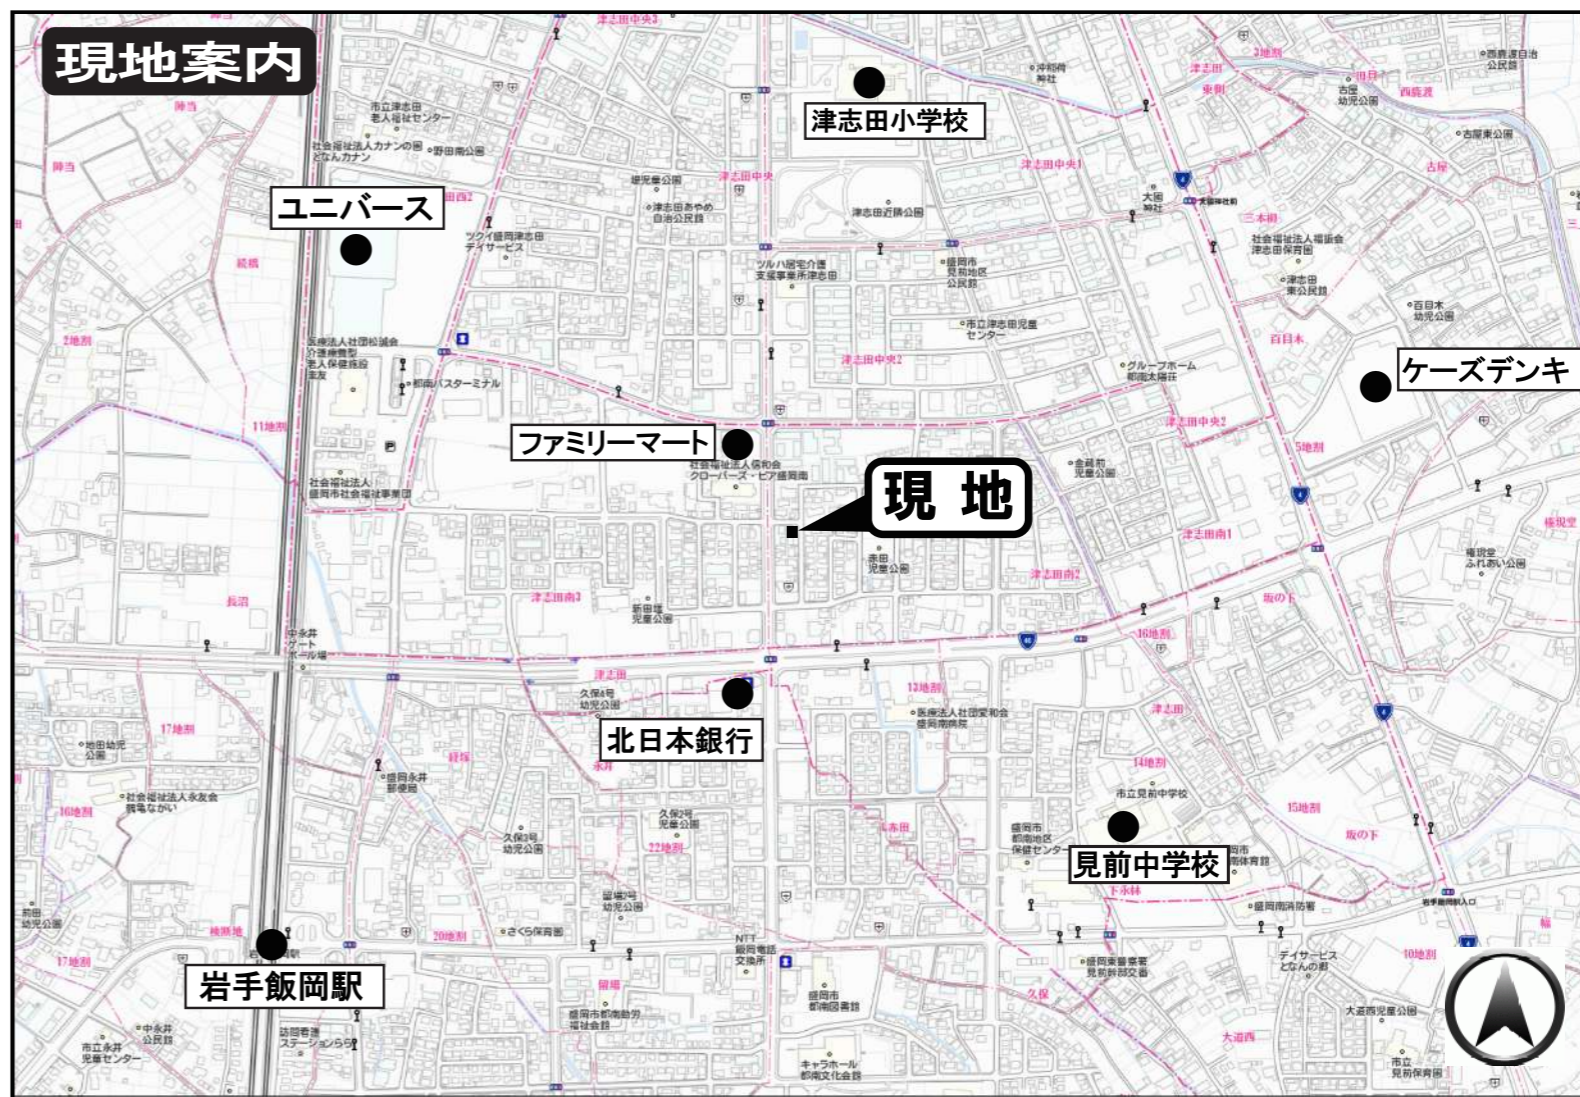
現地案内

津志田小学校

ユニバース

ケーズデンキ

ファミリーマート

現 地

北日本銀行

見前中学校

岩手飯岡駅

市立津志田老人福祉センター

社会福祉法人カナンの園 となんカナン

野田南公園

津志田中央3

沖和荷神社

津志田近隣公園

津志田中央1

大国神社

社会福祉法人福祉会 津志田保育園

津志田東公民館

百目木幼児公園

百目木

市立津志田児童センター

グループホーム 都南太陽荘

津志田中央2

盛岡市見前地区公民館

ツルハ居宅介護支援事業所津志田

医療法人社団松誠会 介護療養型老人保健施設 主友

都南バスターミナル

社会福祉法人盛岡市社会福祉事業団

社会福祉法人愛和会 クローバーズ・ピア盛岡南

金田前児童公園

津志田南1

津志田南2

津志田南3

新田堰児童公園

津志田

久保4号幼児公園

医療法人社団愛和会 盛岡南病院

市立見前中学校

盛岡市都南地区保健センター

盛岡市都南体育館

盛岡南消防署

久保2号児童公園

久保3号幼児公園

盛岡永井郵便局

社会福祉法人永友会 飛鳥ながい

地田幼児公園

前田幼児公園

さくら保育園

留場3号幼児公園

NTT盛岡電話交換所

盛岡市都南図書館

盛岡市都南勤労福祉会館

盛岡東警察署見前幹部交番

デイサービスとなんの郷

大道西児童公園

中永井公民館

市立永井児童センター

訪問看護ステーションらら

キャラホール 都南文化会館

市立見前保育園

西鹿渡自治公民館

古屋幼児公園

古屋東公園

東野

西鹿渡

三本柳

坂の下

14地割

15地割

16地割

17地割

10地割

11地割

12地割

13地割

20地割

22地割

5地割

2地割

大道西

久保

下永林

永井

長沼

岩手飯岡駅入口